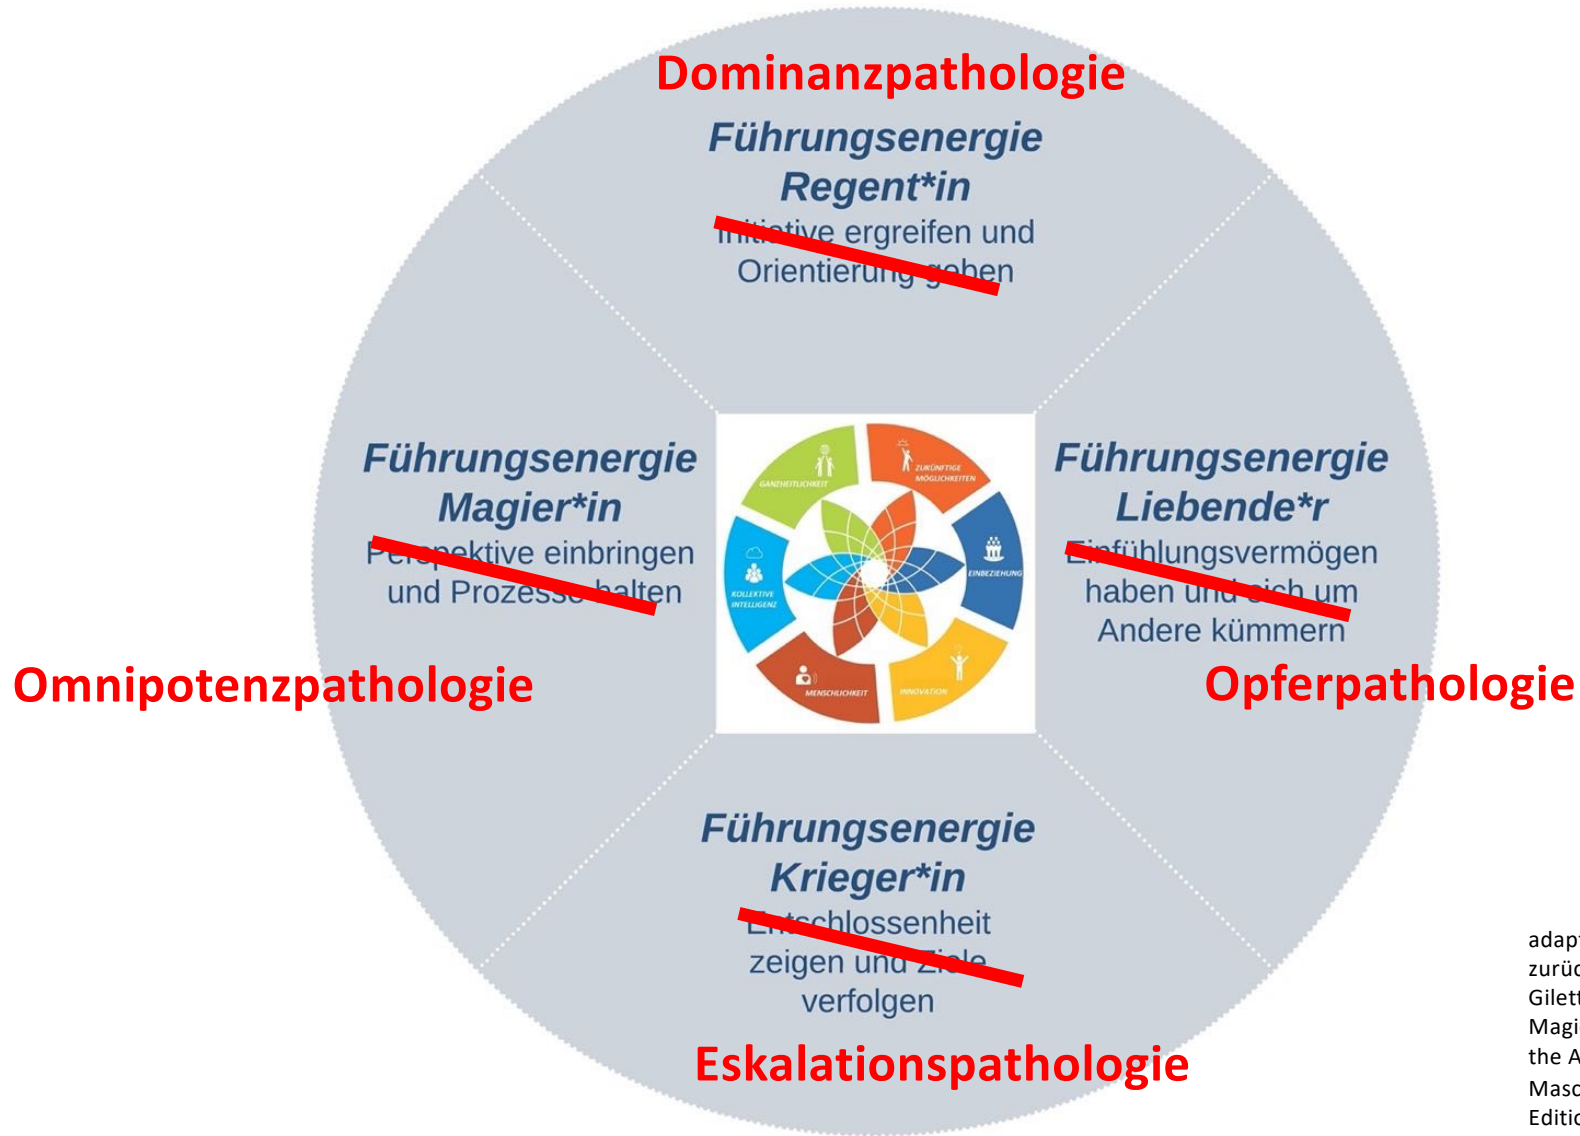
Dominanzpathologie

Führungsenergie
Regent*in
Initiative ergreifen und Orientierung geben

Führungsenergie
Magier*in
Perspektive einbringen und Prozesse halten

Omnipotenzpathologie

GANZHEITLICHKEIT
ZUKÜNFTIGE MÖGLICHKEITEN
EINBEZIEHUNG
INNOVATION
MENSCHLICHKEIT
KOLLEKTIVE INTELLIGENZ

Führungsenergie
Liebende*r
Einfühlungsvermögen haben und sich um Andere kümmern

Opferpathologie

Führungsenergie
Krieger*in
Entschlossenheit zeigen und Ziele verfolgen

Eskalationspathologie

adap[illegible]
zurüc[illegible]
Gilett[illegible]
Magi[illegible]
the A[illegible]
Masc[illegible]
Editic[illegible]